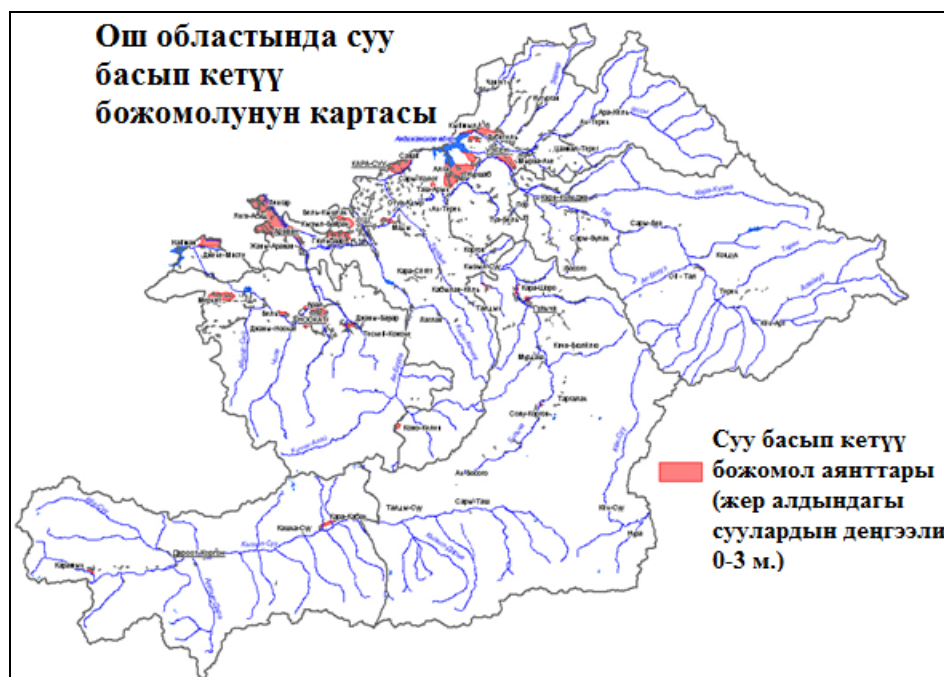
Ош областында суу басып кетүү божомолунун картасы

Суу басып кетүү божомол аянттары (жер алдындагы суулардын деңгээли 0-3 м.)

Кара-Суу
Жаны-Арык
Джалал-Абад
Базар-Коргон
Кара-Кулжа
Сары-Таш
Дароот-Коргон
Кара-Муюк
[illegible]